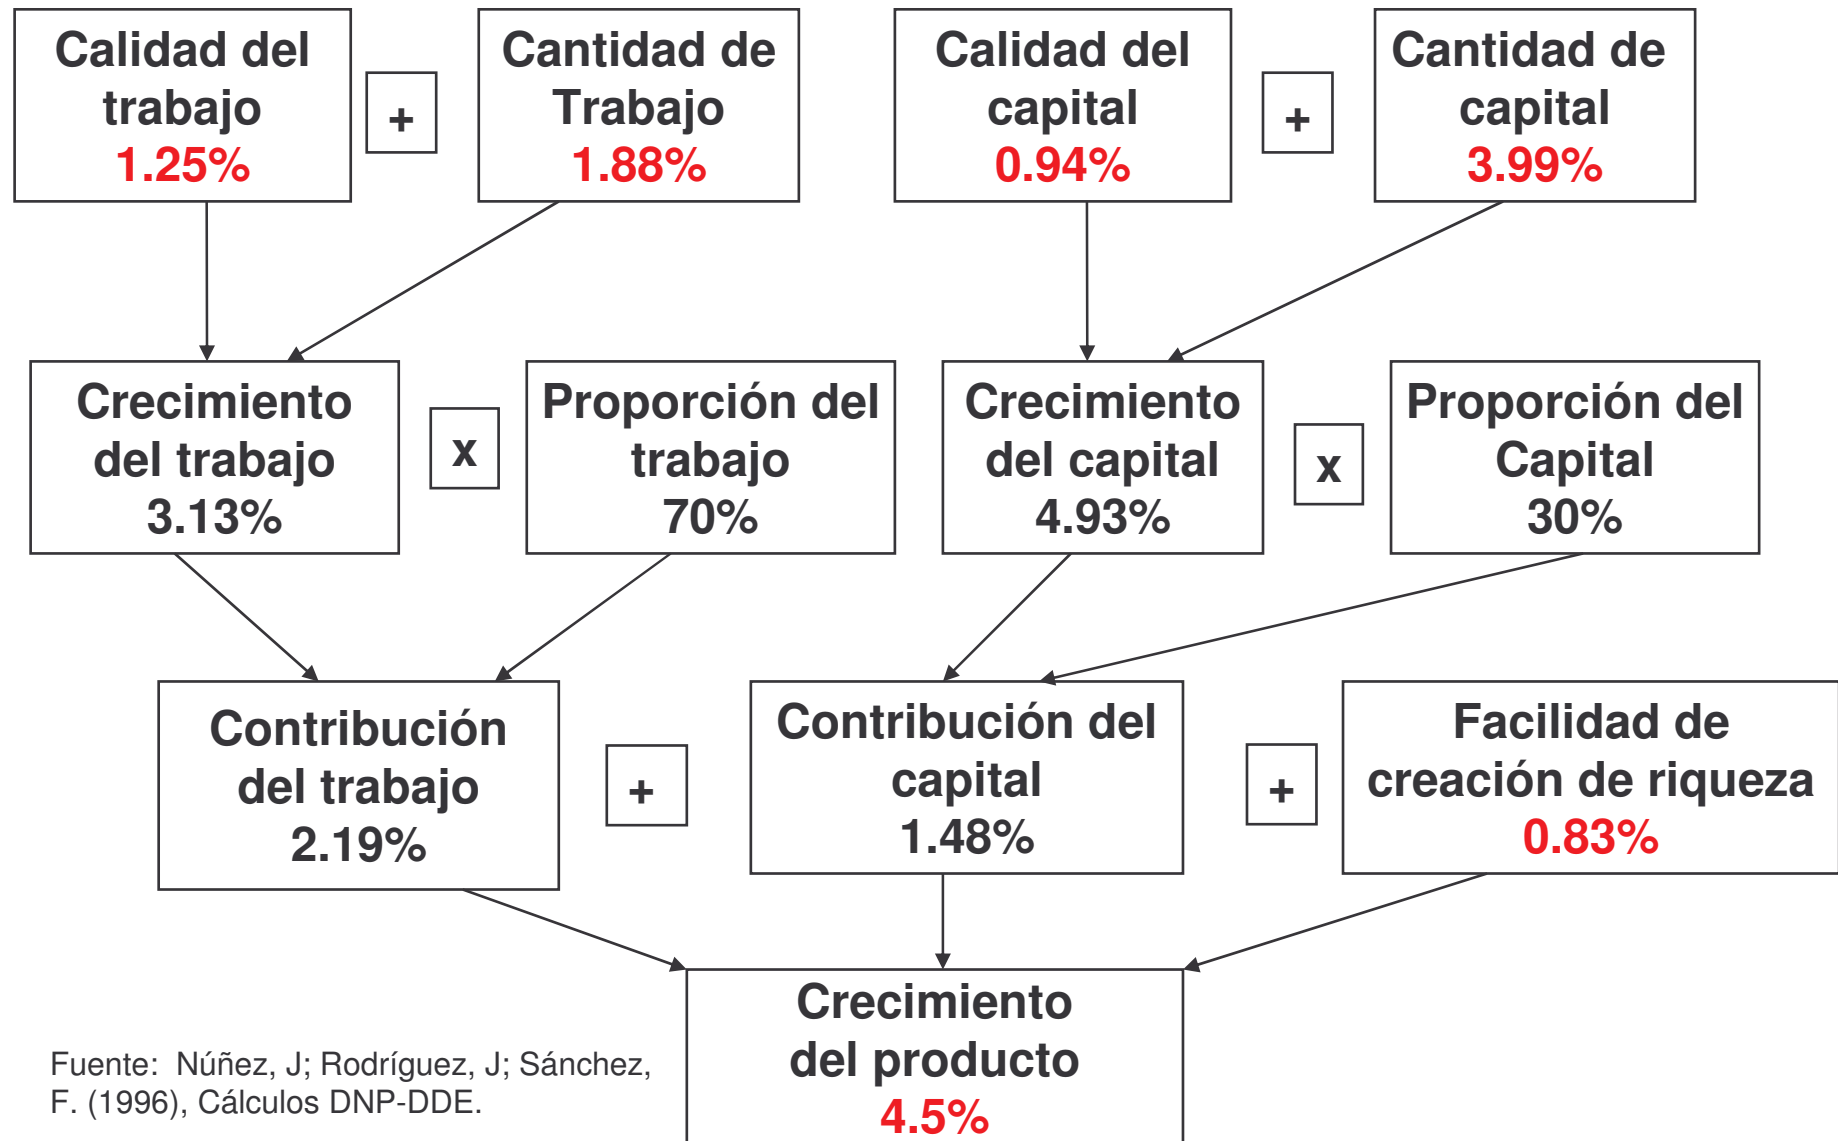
Calidad del trabajo
1.25%

+

Cantidad de Trabajo
1.88%

Calidad del capital
0.94%

+

Cantidad de capital
3.99%

Crecimiento del trabajo
3.13%

x

Proporción del trabajo
70%

Crecimiento del capital
4.93%

x

Proporción del Capital
30%

Contribución del trabajo
2.19%

+

Contribución del capital
1.48%

+

Facilidad de creación de riqueza
0.83%

Crecimiento del producto
4.5%

Fuente: Núñez, J; Rodríguez, J; Sánchez, F. (1996), Cálculos DNP-DDE.